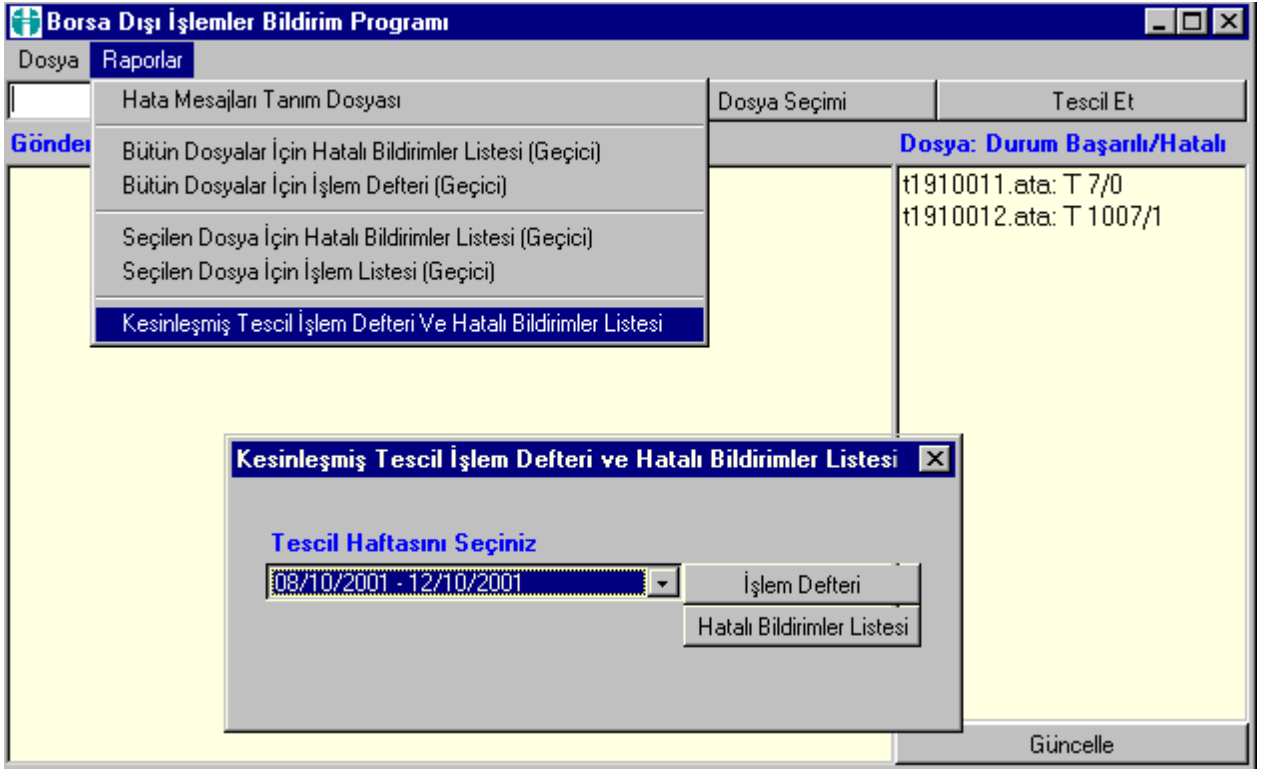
Borsa Dışı İşlemler Bildirim Programı

Dosya Raporlar

Hata Mesajları Tanım Dosyası

Bütün Dosyalar İçin Hatalı Bildirimler Listesi (Geçici)
Bütün Dosyalar İçin İşlem Defteri (Geçici)

Seçilen Dosya İçin Hatalı Bildirimler Listesi (Geçici)
Seçilen Dosya İçin İşlem Listesi (Geçici)

Kesinleşmiş Tescil İşlem Defteri Ve Hatalı Bildirimler Listesi

Dosya Seçimi

Tescil Et

Gönde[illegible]

Dosya: Durum Başarılı/Hatalı

t1910011.ata: T 7/0
t1910012.ata: T 1007/1

Kesinleşmiş Tescil İşlem Defteri ve Hatalı Bildirimler Listesi

Tescil Haftasını Seçiniz

08/10/2001 - 12/10/2001

İşlem Defteri

Hatalı Bildirimler Listesi

Güncelle